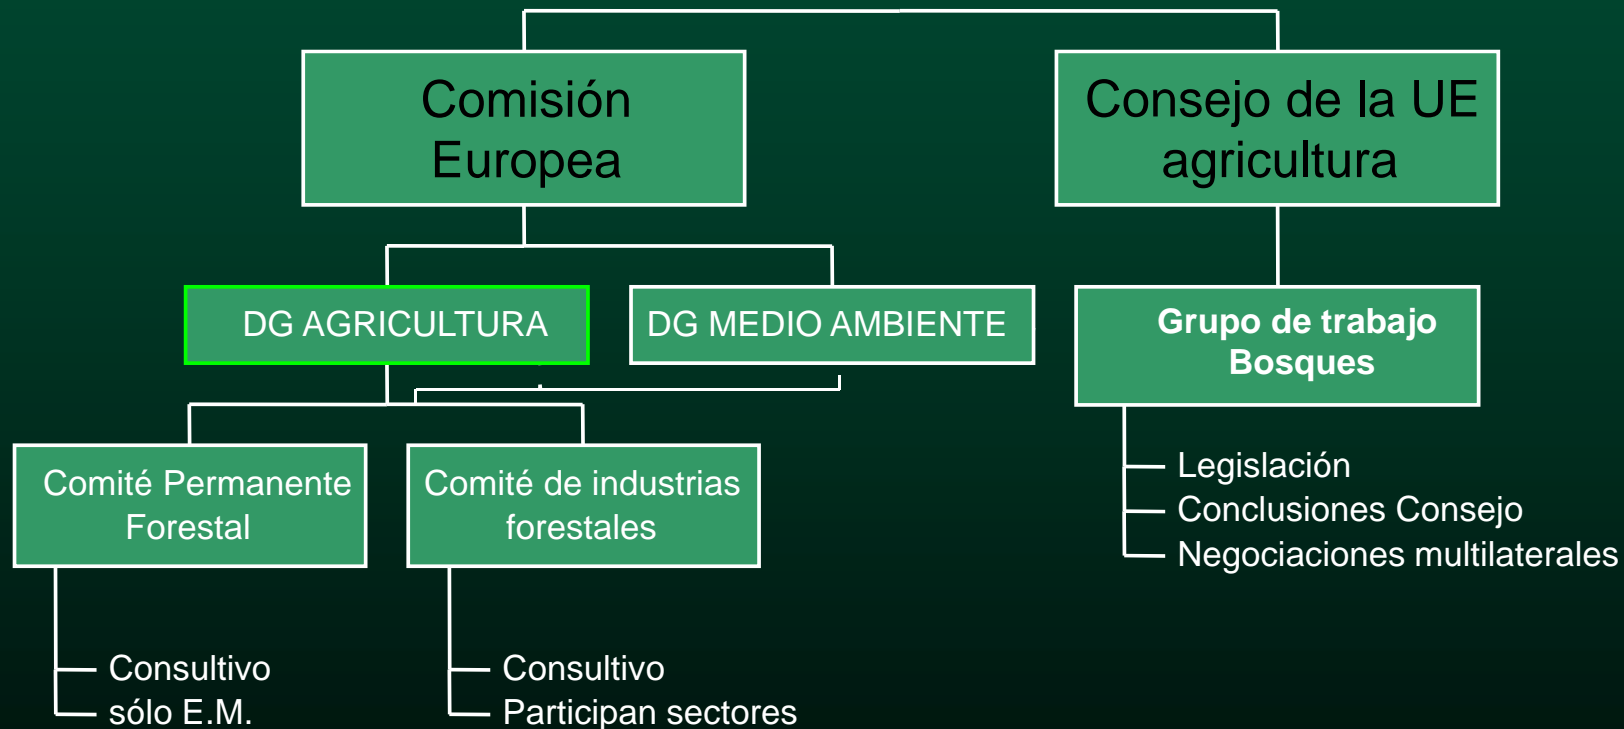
Comisión Europea

Consejo de la UE agricultura

DG AGRICULTURA

DG MEDIO AMBIENTE

Grupo de trabajo Bosques

Legislación
Conclusiones Consejo
Negociaciones multilaterales

Comité Permanente Forestal

Comité de industrias forestales

Consultivo
sólo E.M.

Consultivo
Participan sectores